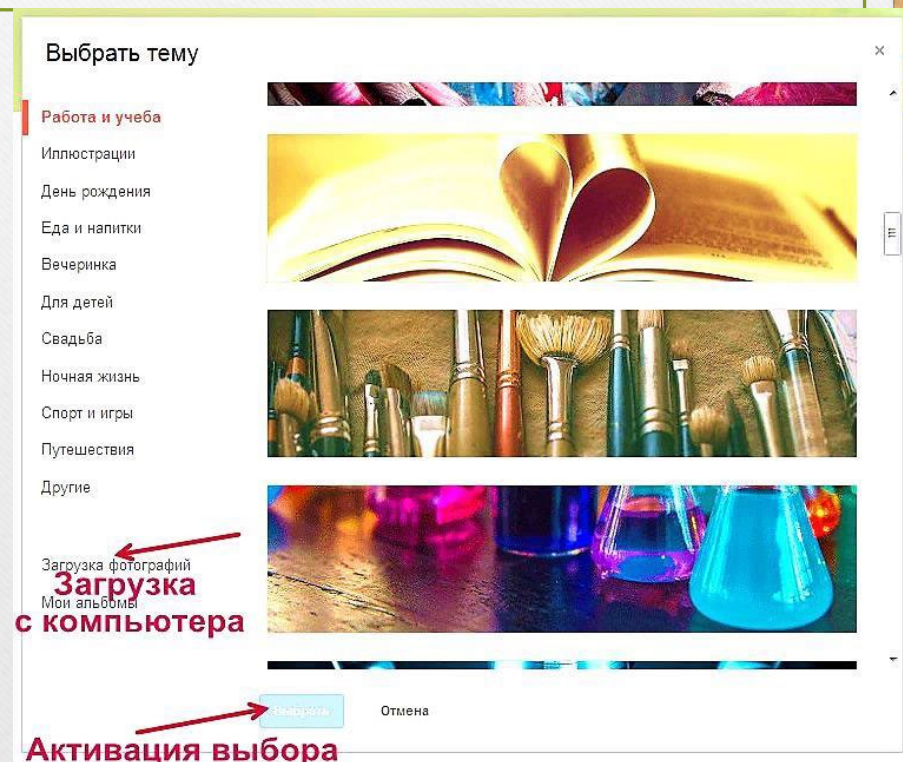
Выбрать тему

×

Работа и учеба
Иллюстрации
День рождения
Еда и напитки
Вечеринка
Для детей
Свадьба
Ночная жизнь
Спорт и игры
Путешествия
Другие

Загрузка фотографий
Мои альбомы

Загрузка с компьютера

Выбрать

Отмена

Активация выбора